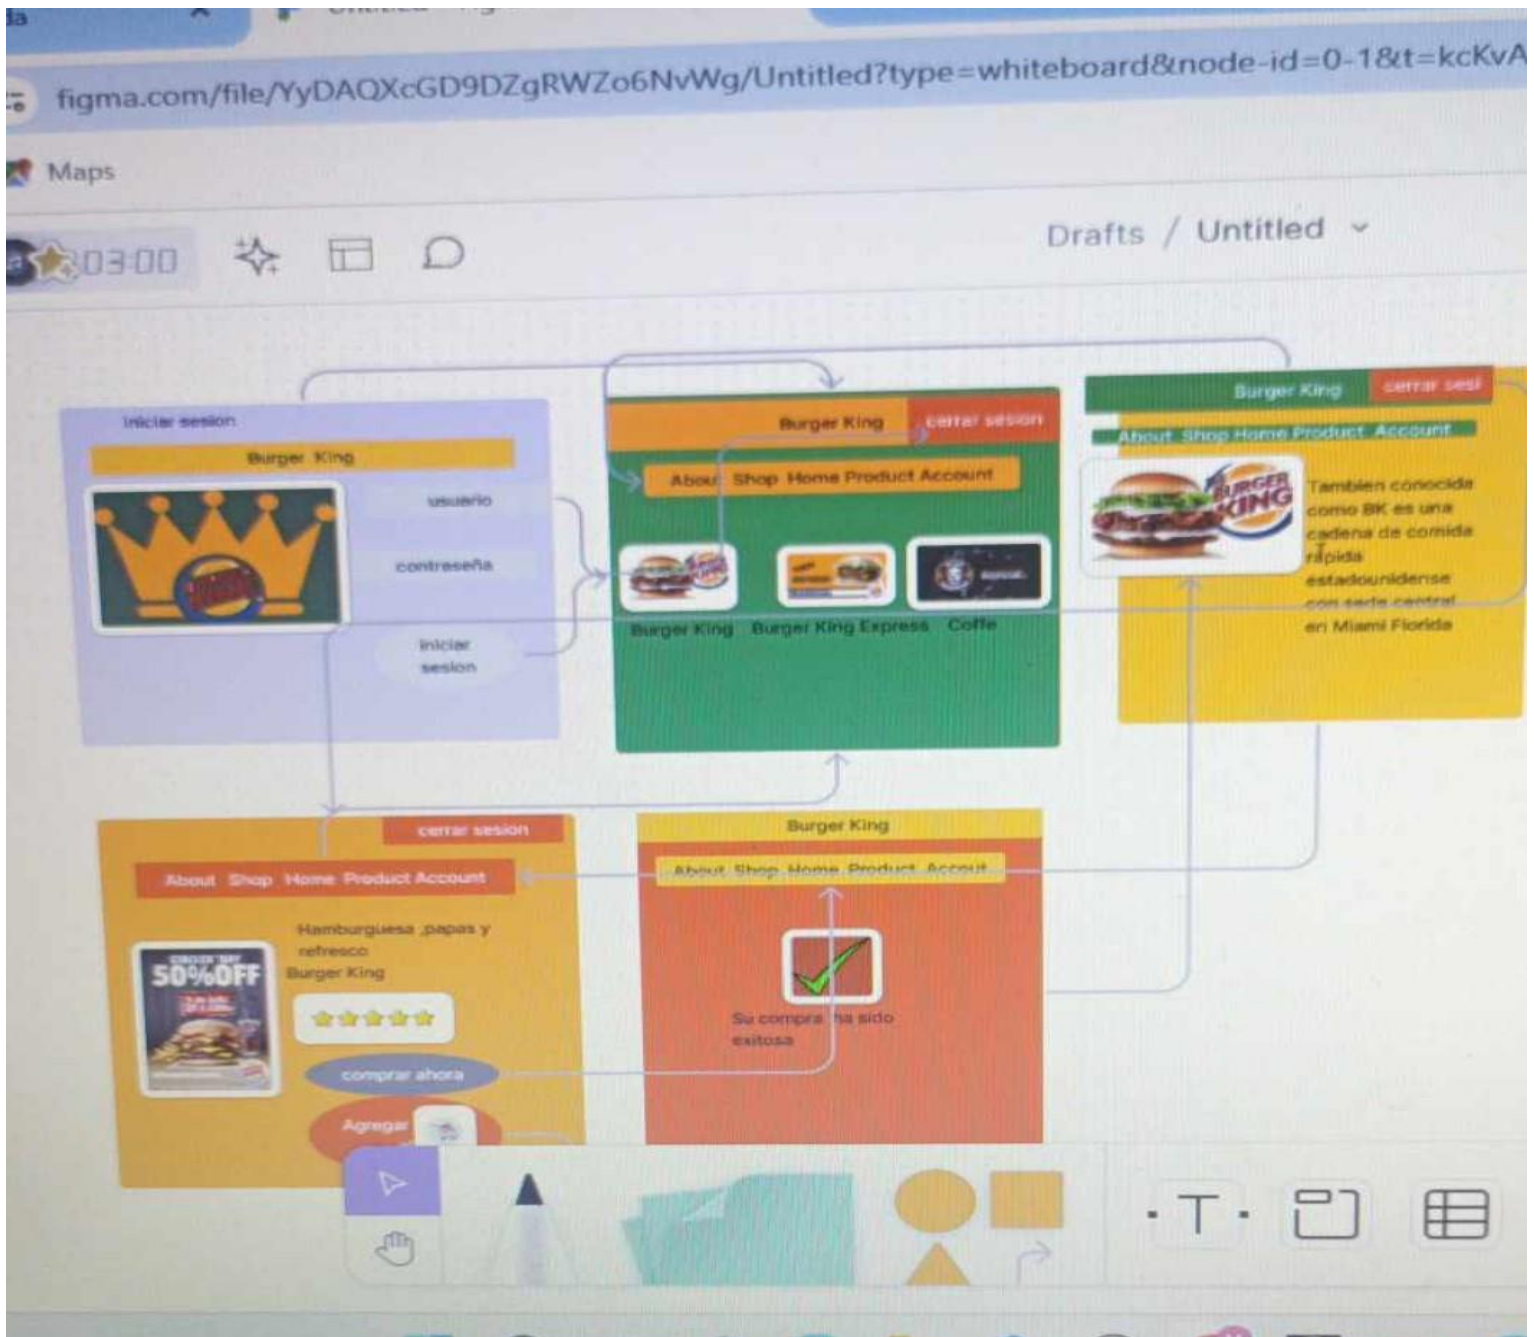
figma.com/file/YyDAQXcGD9DZgRWZo6NvWg/Untitled?type=whiteboard&node-id=0-1&t=kcKvA

Maps

03:00

Drafts / Untitled

iniciar sesion

Burger King

usuario

contraseña

iniciar sesion

Burger King

cerrar sesion

About Shop Home Product Account

Burger King Burger King Express Coffe

Burger King

cerrar sesi

About Shop Home Product Account

Tambien conocida como BK es una cadena de comida rápida estadounidense con sede central en Miami Florida

cerrar sesion

About Shop Home Product Account

Hamburguesa ,papas y refresco Burger King

50%OFF

comprar ahora

Agregar

Burger King

About Shop Home Product Accout

Su compra ha sido exitosa

T